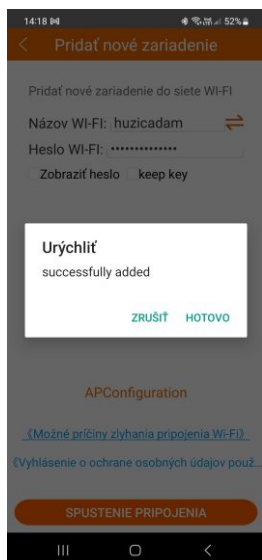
14:18
52%
Pridať nové zariadenie
Pridať nové zariadenie do siete WI-FI
Názov WI-FI: huzicadam
Heslo WI-FI: ••••••••••••••
Zobraziť heslo keep key
Urýchliť
successfully added
ZRUŠIŤ HOTOVO
APConfiguration
《Možné príčiny zlyhania pripojenia Wi-Fi》
《Vyhlásenie o ochrane osobných údajov použ...
SPUSTENIE PRIPOJENIA